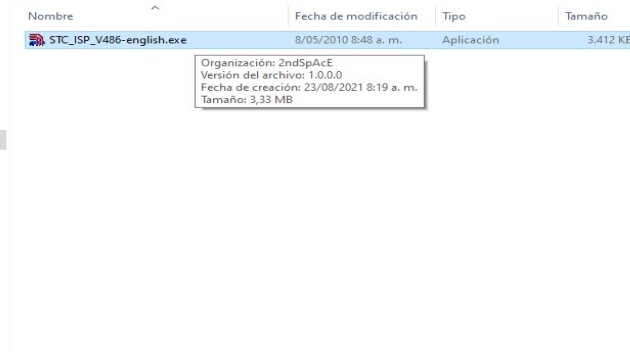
Nombre | Fecha de modificación | Tipo | Tamaño

STC_ISP_V486-english.exe | 8/05/2010 8:48 a. m. | Aplicación | 3.412 KB

Organización: 2ndSpAcE
Versión del archivo: 1.0.0.0
Fecha de creación: 23/08/2021 8:19 a. m.
Tamaño: 3,33 MB